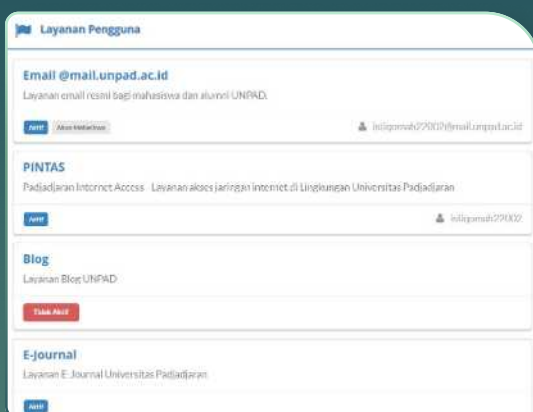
Layanan Pengguna

Email @mail.unpad.ac.id

Layanan email resmi bagi mahasiswa dan alumni UNPAD.

Aktif Akun Mahasiswa

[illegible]@mail.unpad.ac.id

PINTAS

Padjadjaran Internet Access - Layanan akses jaringan internet di Lingkungan Universitas Padjadjaran

Aktif

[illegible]

Blog

Layanan Blog UNPAD

Tidak Aktif

E-Journal

Layanan E-Journal Universitas Padjadjaran

Aktif